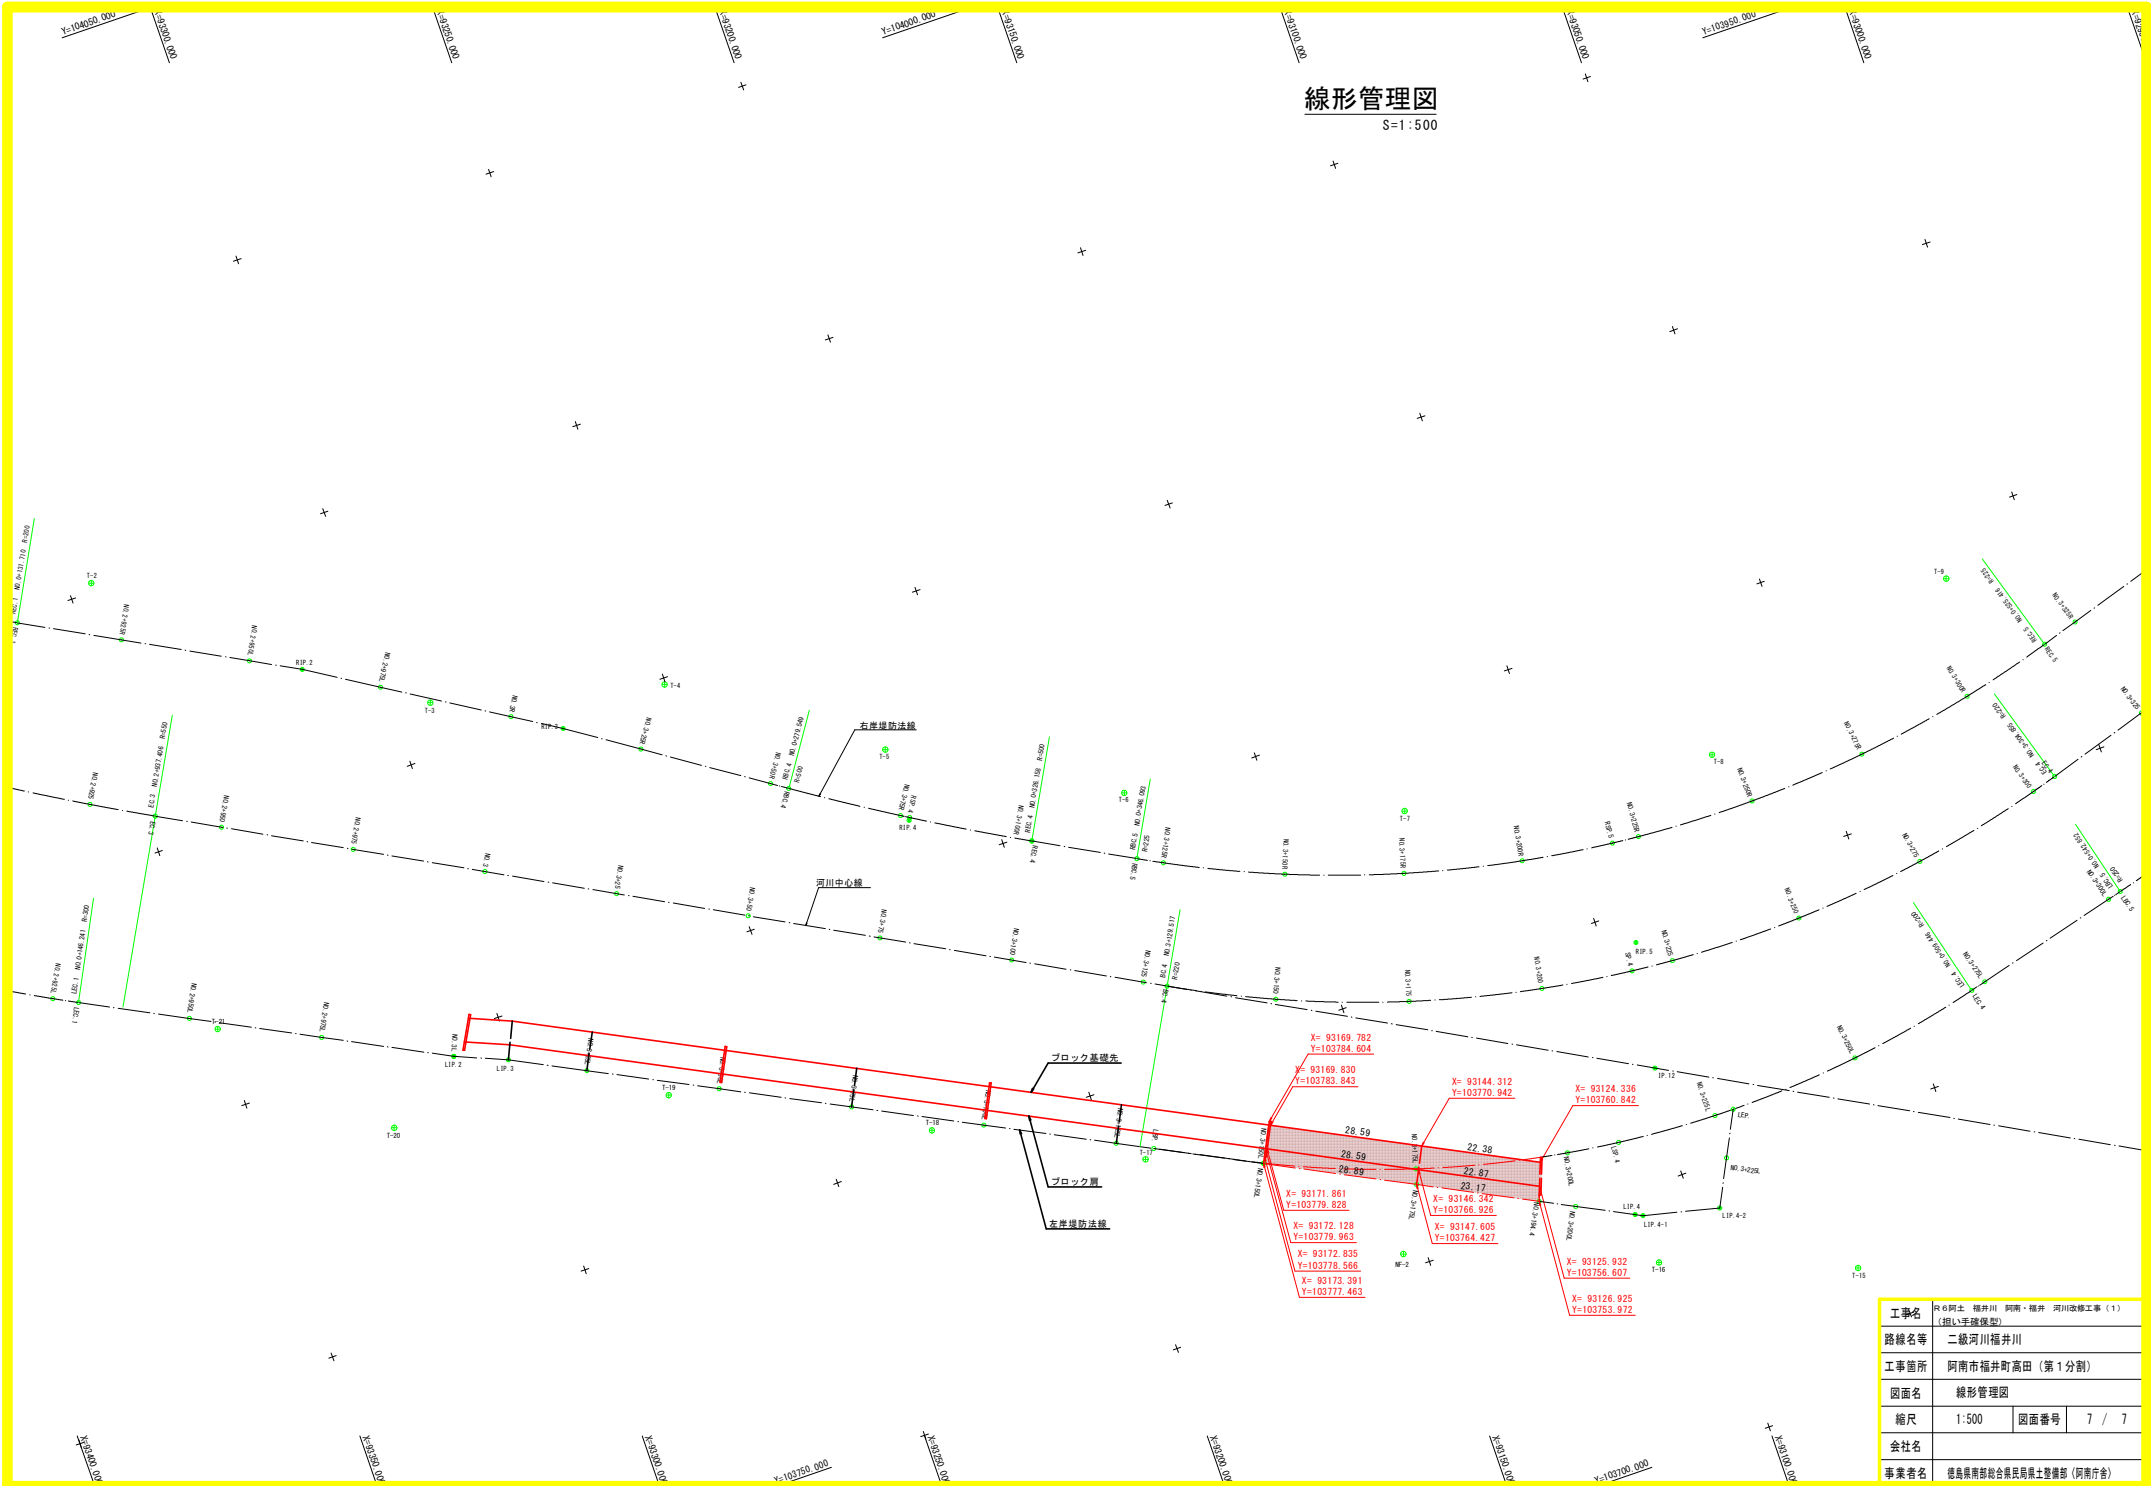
Y=104050.000
X=93300.000
X=93250.000
X=93200.000
Y=104000.000
X=93150.000
X=93100.000
X=93050.000
Y=103950.000
X=93000.000

線形管理図
S=1:500

右岸堤防法線
河川中心線
ブロック基礎先
ブロック肩
左岸堤防法線

X= 93169.782
Y=103784.604
X= 93169.830
Y=103783.843
X= 93144.312
Y=103770.942
X= 93124.336
Y=103760.842
28.59
28.59
28.89
22.38
22.87
23.17
X= 93171.861
Y=103779.828
X= 93172.128
Y=103779.963
X= 93172.835
Y=103778.566
X= 93173.391
Y=103777.463
X= 93146.342
Y=103766.926
X= 93147.605
Y=103764.427
X= 93125.932
Y=103756.607
X= 93126.925
Y=103753.972

X=93400.000
X=93350.000
X=93300.000
Y=103750.000
X=93250.000
X=93200.000
X=93150.000
Y=103700.000
X=93100.000

| 工事名 | R6阿土 福井川 阿南・福井 河川改修工事(1)(担い手確保型) | | |
|---|---|---|---|
| 路線名等 | 二級河川福井川 | | |
| 工事箇所 | 阿南市福井町高田(第1分割) | | |
| 図面名 | 線形管理図 | | |
| 縮尺 | 1:500 | 図面番号 | 7 / 7 |
| 会社名 | | | |
| 事業者名 | 徳島県南部総合県民局県土整備部(阿南庁舎) | | |